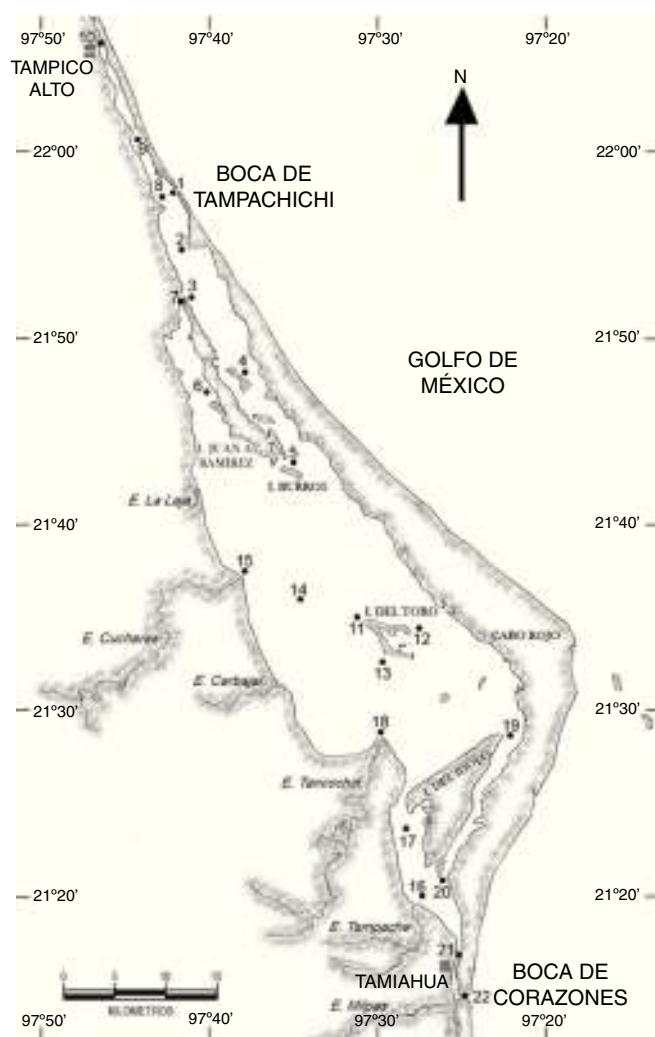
97°50'
97°40'
97°30'
97°20'
10
TAMPICO ALTO
N
22°00'
9
22°00'
8
1
BOCA DE TAMPACHICHI
2
7
3
21°50'
21°50'
GOLFO DE MÉXICO
4
6
I. JUAN A. RAMIREZ
5
I. BURROS
E. La Laja
21°40'
21°40'
15
14
I. DEL TORO
11
12
CABO ROJO
E. Cucharas
13
E. Carbajal
21°30'
21°30'
18
19
E. Tancochin
I. DEL IDOLO
17
21°20'
16
20
21°20'
E. Tampache
21
TAMIAHUA
BOCA DE CORAZONES
22
E. Milpas
KILOMETROS
97°50'
97°40'
97°30'
97°20'